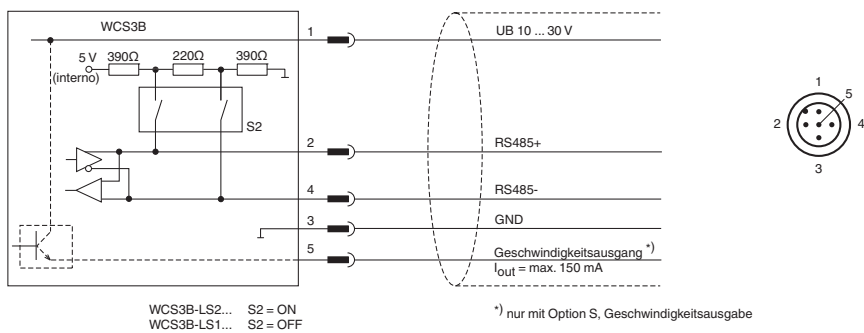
WCS3B

5 V
(interno)

390Ω

220Ω

390Ω

S2

1

UB 10 ... 30 V

2

RS485+

4

RS485-

3

GND

5

Geschwindigkeitsausgang *)
$I_{out}$ = max. 150 mA

1
5
2
4
3

WCS3B-LS2... S2 = ON
WCS3B-LS1... S2 = OFF

*) nur mit Option S, Geschwindigkeitsausgabe